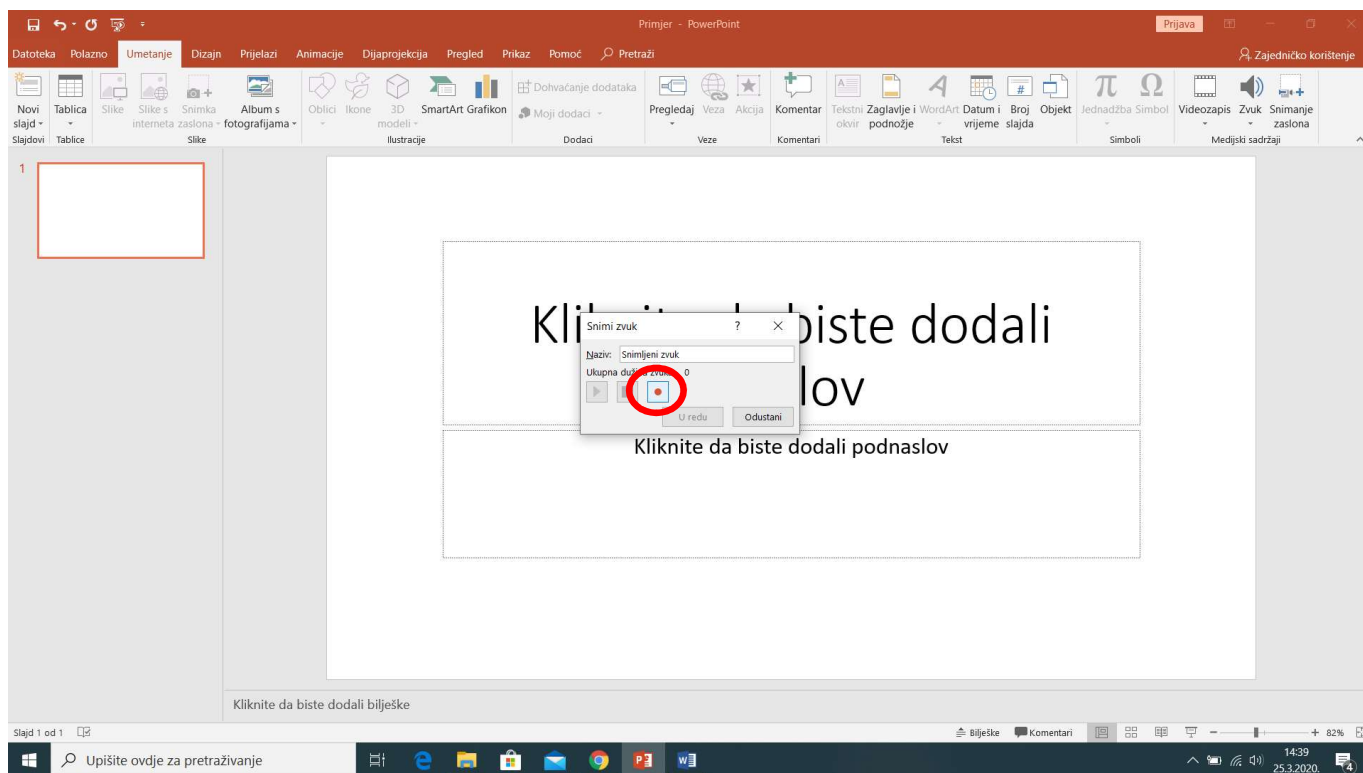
Primjer - PowerPoint

Prijava

Datoteka Polazno Umetanje Dizajn Prijelazi Animacije Dijaprojekcija Pregled Prikaz Pomoć Pretraži

Zajedničko korištenje

Novi slajd Tablica Slike Slike s interneta Snimka zaslona Album s fotografijama Oblici Ikone 3D modeli SmartArt Grafikon Dohvaćanje dodataka Moji dodaci Pregledaj Veza Akcija Komentar Tekstni okvir Zaglavlje i podnožje WordArt Datum i vrijeme Broj slajda Objekt Jednadžba Simbol Videozapis Zvuk Snimanje zaslona

Slajdovi Tablice Slike Ilustracije Dodaci Veze Komentari Tekst Simboli Medijski sadržaji

1

Kli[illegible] biste dodali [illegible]lov

Snimi zvuk ? ×

Naziv: Snimljeni zvuk

Ukupna du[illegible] zvuk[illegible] 0

U redu Odustani

Kliknite da biste dodali podnaslov

Kliknite da biste dodali bilješke

Slajd 1 od 1

Bilješke Komentari 82%

Upišite ovdje za pretraživanje

14:39
25.3.2020.

4